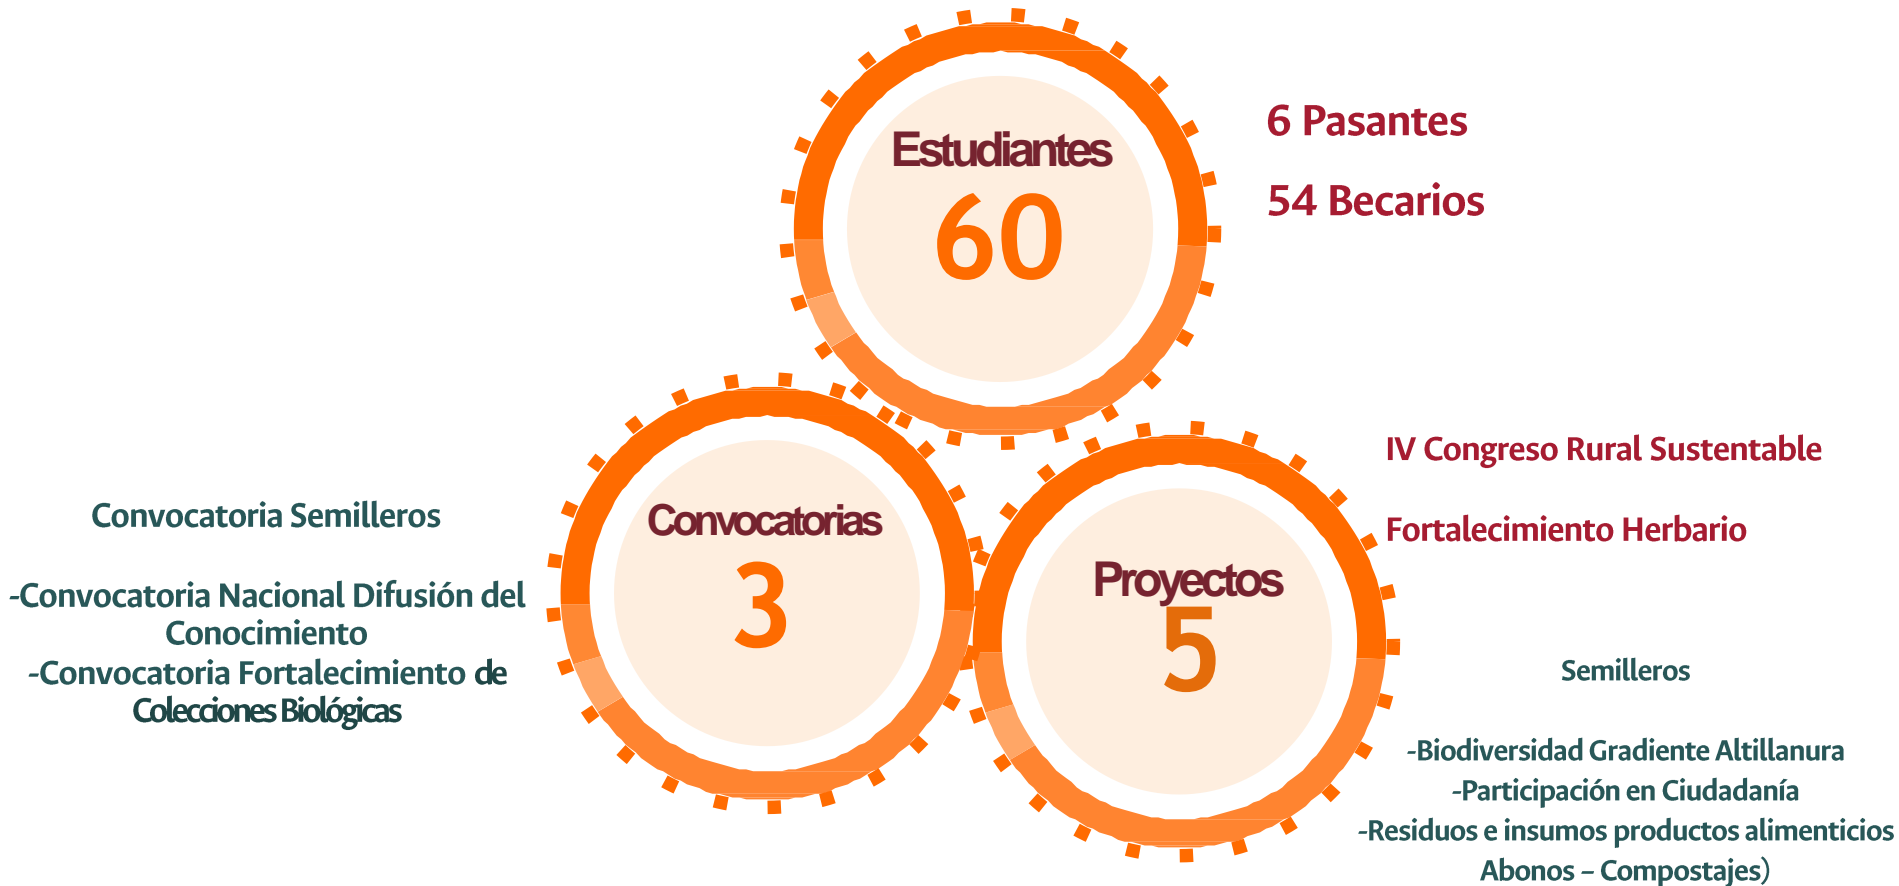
Estudiantes
60

6 Pasantes

54 Becarios

Convocatorias
3

Convocatoria Semilleros

-Convocatoria Nacional Difusión del Conocimiento
-Convocatoria Fortalecimiento de Colecciones Biológicas

Proyectos
5

IV Congreso Rural Sustentable

Fortalecimiento Herbario

Semilleros

-Biodiversidad Gradiente Altillanura
-Participación en Ciudadanía
-Residuos e insumos productos alimenticios Abonos – Compostajes)